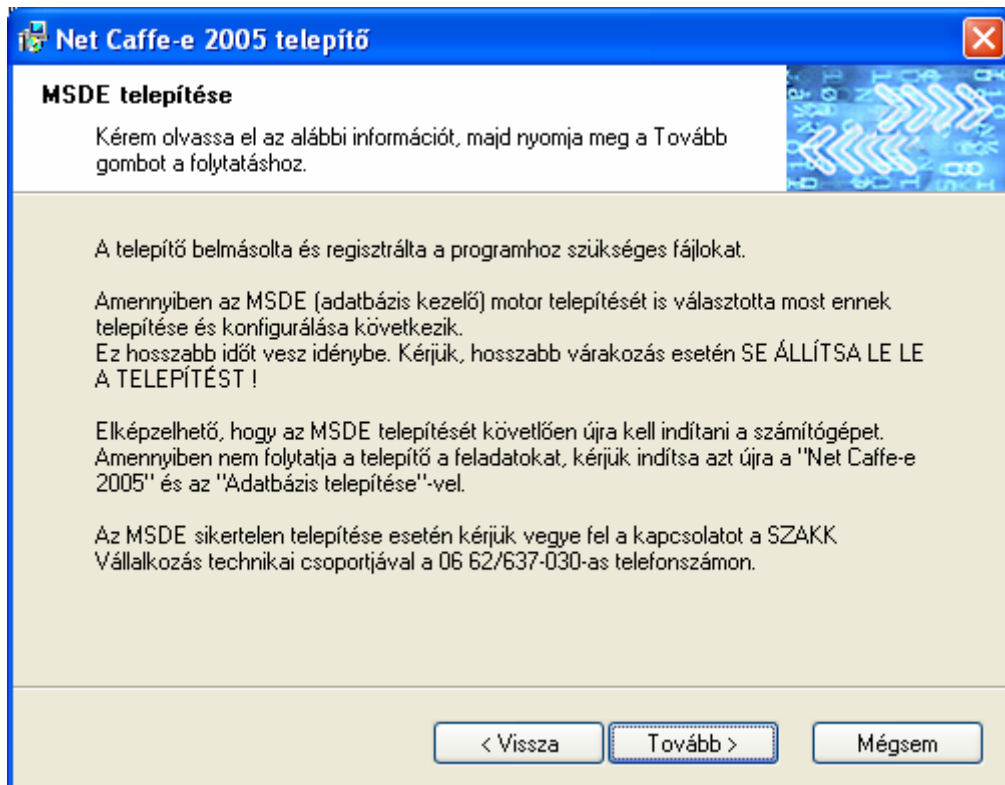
Net Caffe-e 2005 telepítő

MSDE telepítése

Kérem olvassa el az alábbi információt, majd nyomja meg a Tovább gombot a folytatáshoz.

A telepítő belmásolta és regisztrálta a programhoz szükséges fájlokat.

Amennyiben az MSDE (adatbázis kezelő) motor telepítését is választotta most ennek telepítése és konfigurálása következik.
Ez hosszabb időt vesz idénybe. Kérjük, hosszabb várakozás esetén SE ÁLLÍTSA LE LE A TELEPÍTÉST !

Elképzelhető, hogy az MSDE telepítését követlően újra kell indítani a számítógépet. Amennyiben nem folytatja a telepítő a feladatokat, kérjük indítsa azt újra a "Net Caffe-e 2005" és az "Adatbázis telepítése"-vel.

Az MSDE sikertelen telepítése esetén kérjük vegye fel a kapcsolatot a SZAKK Vállalkozás technikai csoportjával a 06 62/637-030-as telefonszámon.

< Vissza | Tovább > | Mégsem